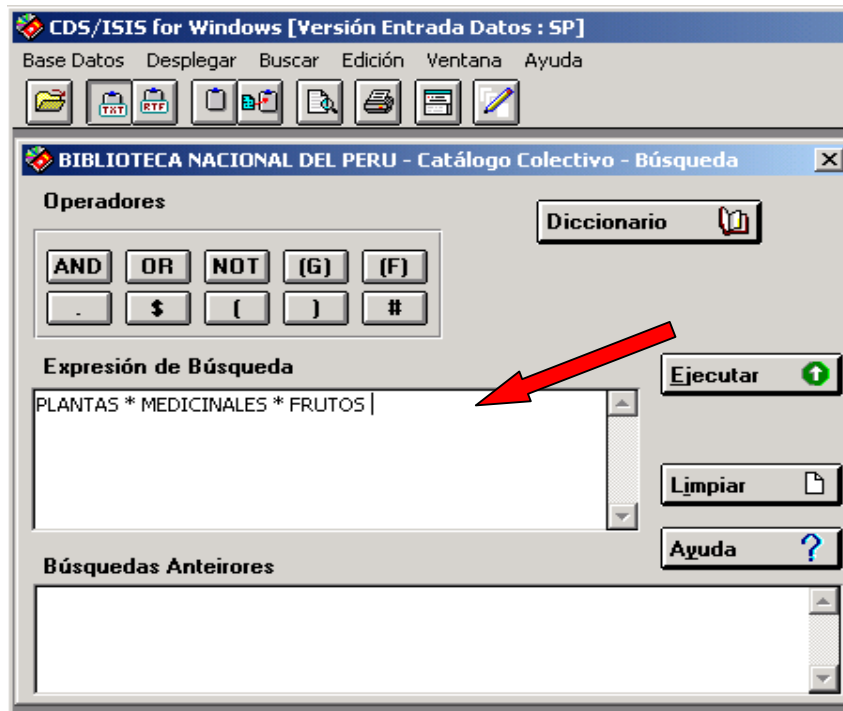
CDS/ISIS for Windows [Versión Entrada Datos : SP]

Base Datos Desplegar Buscar Edición Ventana Ayuda

TXT RTF

BIBLIOTECA NACIONAL DEL PERU - Catálogo Colectivo - Búsqueda

Operadores

AND OR NOT (G) (F)
. $ ( ) #

Diccionario

Expresión de Búsqueda

PLANTAS * MEDICINALES * FRUTOS

Ejecutar

Limpiar

Ayuda

Búsquedas Anteirores